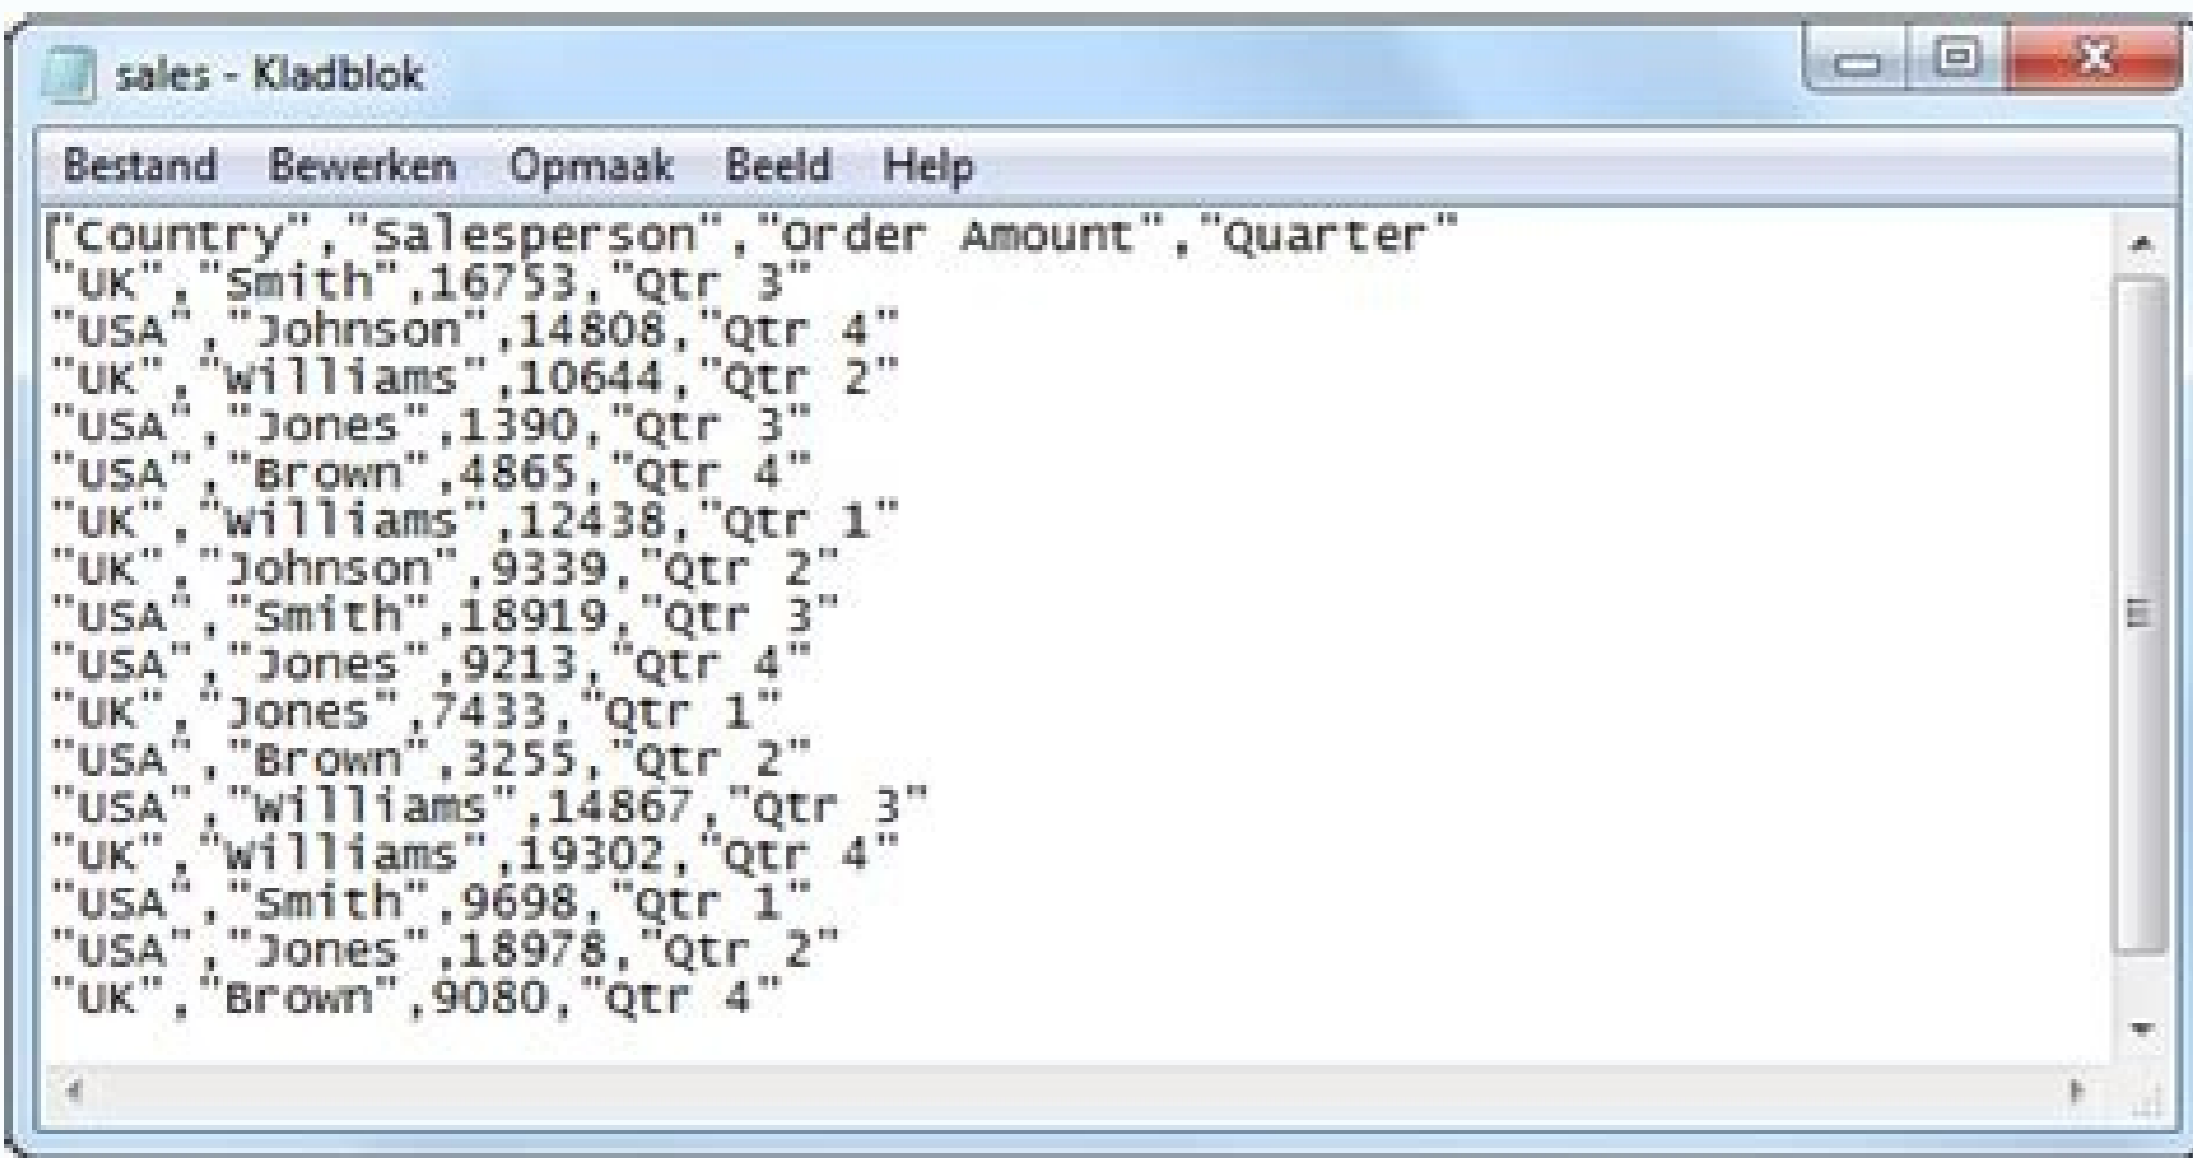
sales - Kladblok

Bestand Bewerken Opmaak Beeld Help

"Country","Salesperson","Order Amount","Quarter"
"UK","Smith",16753,"Qtr 3"
"USA","Johnson",14808,"Qtr 4"
"UK","Williams",10644,"Qtr 2"
"USA","Jones",1390,"Qtr 3"
"USA","Brown",4865,"Qtr 4"
"UK","Williams",12438,"Qtr 1"
"UK","Johnson",9339,"Qtr 2"
"USA","Smith",18919,"Qtr 3"
"USA","Jones",9213,"Qtr 4"
"UK","Jones",7433,"Qtr 1"
"USA","Brown",3255,"Qtr 2"
"USA","Williams",14867,"Qtr 3"
"UK","Williams",19302,"Qtr 4"
"USA","Smith",9698,"Qtr 1"
"USA","Jones",18978,"Qtr 2"
"UK","Brown",9080,"Qtr 4"